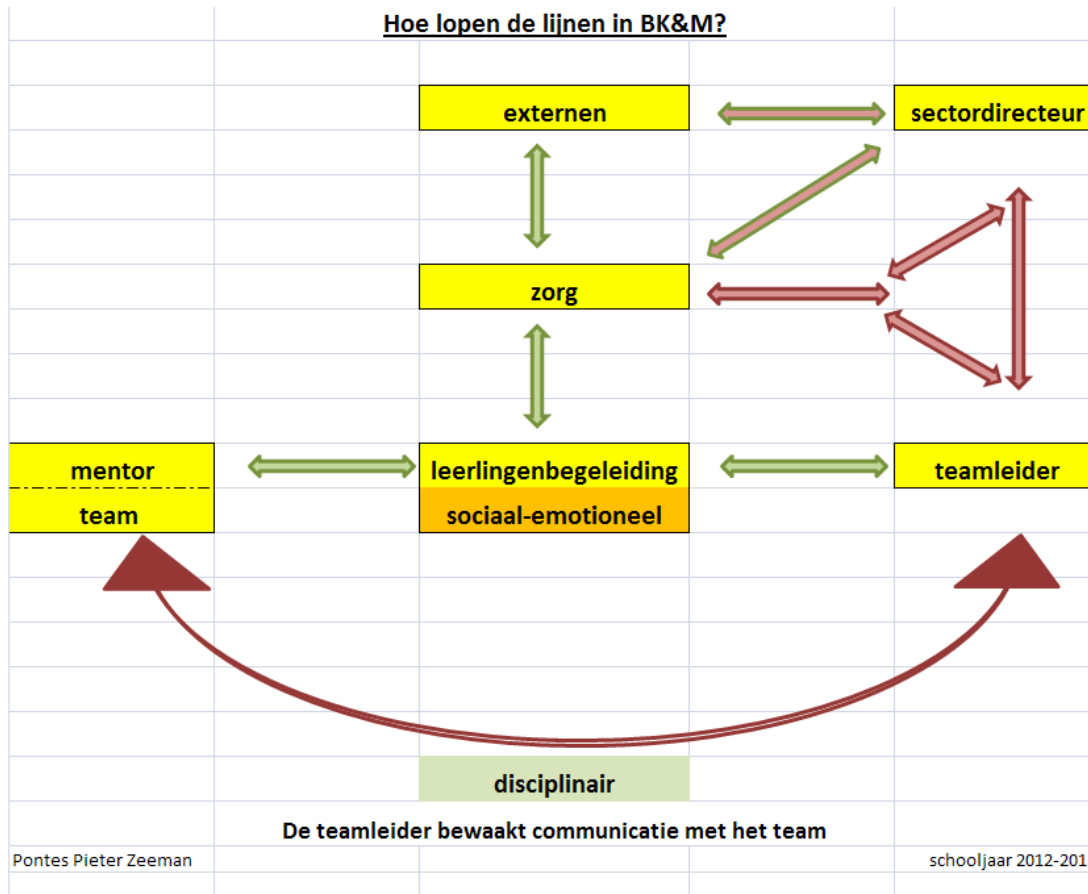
Hoe lopen de lijnen in BK&M?

externen

sectordirecteur

zorg

mentor

team

leerlingenbegeleiding

sociaal-emotioneel

teamleider

disciplinair

De teamleider bewaakt communicatie met het team

Pontes Pieter Zeeman

schooljaar 2012-201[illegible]